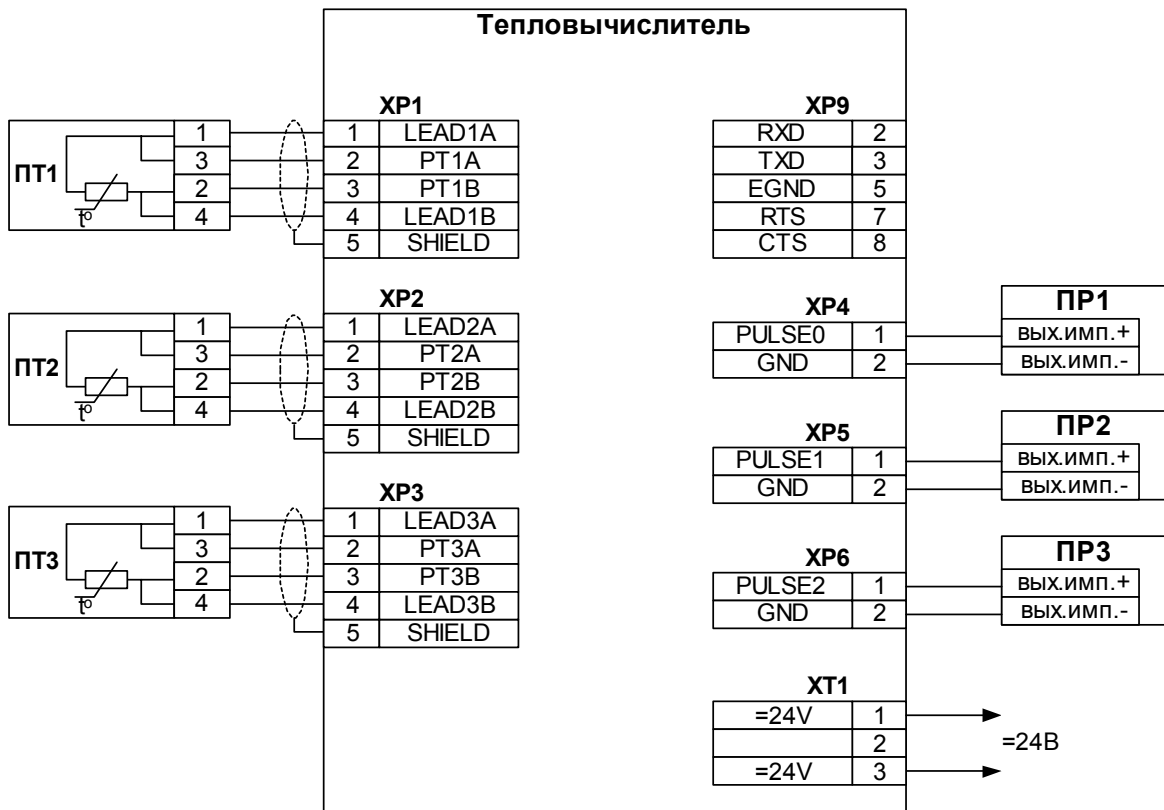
Тепловычислитель

ПТ1
| 1 |
| 3 |
| 2 |
| 4 |
t°

XP1
| 1 | LEAD1A |
|---|---|
| 2 | PT1A |
| 3 | PT1B |
| 4 | LEAD1B |
| 5 | SHIELD |

ПТ2
| 1 |
| 3 |
| 2 |
| 4 |
t°

XP2
| 1 | LEAD2A |
|---|---|
| 2 | PT2A |
| 3 | PT2B |
| 4 | LEAD2B |
| 5 | SHIELD |

ПТ3
| 1 |
| 3 |
| 2 |
| 4 |
t°

XP3
| 1 | LEAD3A |
|---|---|
| 2 | PT3A |
| 3 | PT3B |
| 4 | LEAD3B |
| 5 | SHIELD |

XP9
| RXD | 2 |
|---|---|
| TXD | 3 |
| EGND | 5 |
| RTS | 7 |
| CTS | 8 |

XP4
| PULSE0 | 1 |
|---|---|
| GND | 2 |

ПР1
вых.имп.+
вых.имп.-

XP5
| PULSE1 | 1 |
|---|---|
| GND | 2 |

ПР2
вых.имп.+
вых.имп.-

XP6
| PULSE2 | 1 |
|---|---|
| GND | 2 |

ПР3
вых.имп.+
вых.имп.-

XT1
| =24V | 1 |
|---|---|
| | 2 |
| =24V | 3 |

=24В